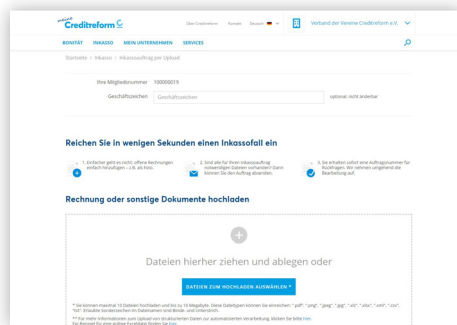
Creditreform

Über Creditreform Kontakt Deutsch

Verband der Vereine Creditreform e.V.

BONITÄT INKASSO MEIN UNTERNEHMEN SERVICES

Startseite > Inkasso > Inkassoauftrag per Upload

Ihre Mitgliedsnummer 100000015

Geschäftszeichen Geschäftszeichen optional, nicht änderbar

Reichen Sie in wenigen Sekunden einen Inkassofall ein

1. Einfacher geht es nicht: offene Rechnungen einfach hinzufügen – z.B. als Foto.

2. Sind alle für Ihren Inkassoauftrag notwendigen Dateien vorhanden? Dann können Sie den Auftrag absenden.

3. Sie erhalten sofort eine Auftragsnummer für Rückfragen. Wir nehmen umgehend die Bearbeitung auf.

Rechnung oder sonstige Dokumente hochladen

Dateien hierher ziehen und ablegen oder

DATEIEN ZUM HOCHLADEN AUSWÄHLEN *

* Sie können maximal 10 Dateien hochladen und bis zu 10 Megabyte. Diese Dateitypen können Sie einreichen: ".pdf", ".png", ".jpeg", ".jpg", ".xls", ".xlsx", ".xml", ".csv", ".txt". Erlaubte Sonderzeichen im Dateinamen sind Binde- und Unterstrich.

** Für mehr Informationen zum Upload von strukturierten Daten zur automatisierten Verarbeitung klicken Sie bitte hier.
Ein Beispiel für eine andere Forderungsart finden Sie hier.